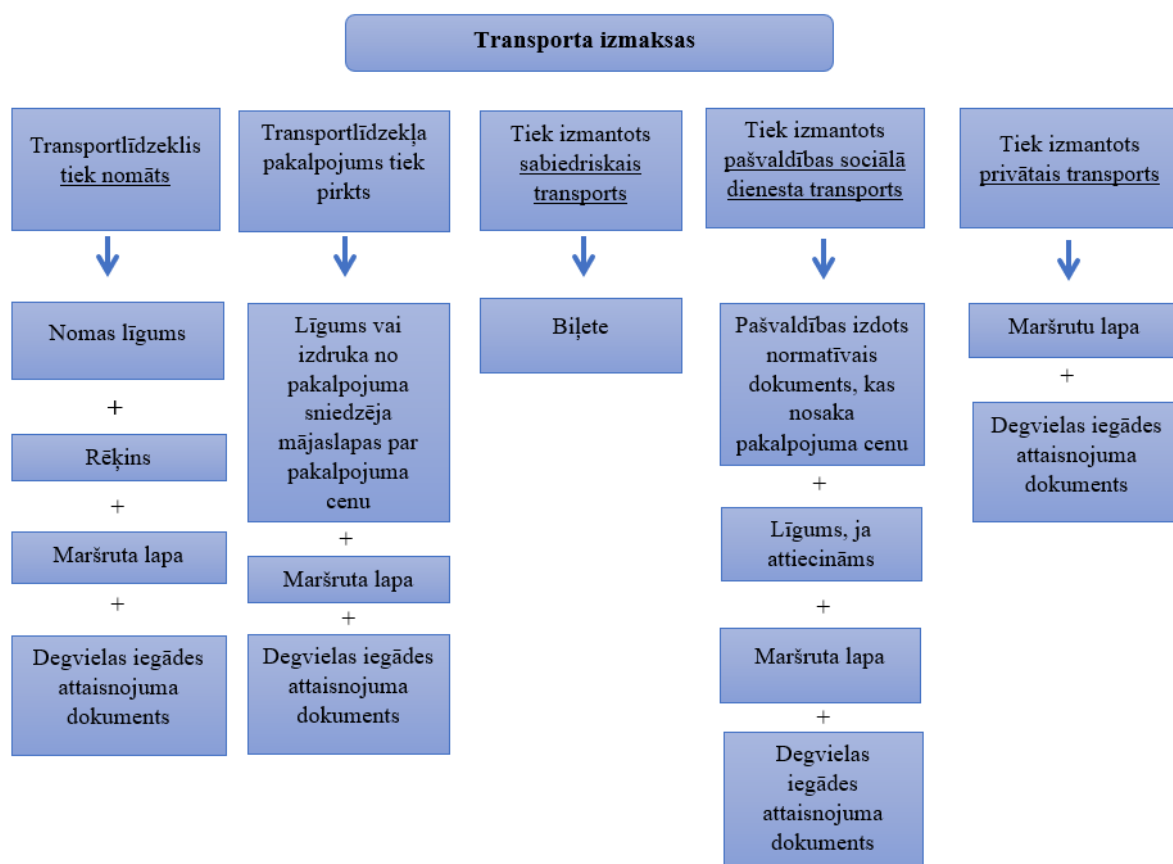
Transporta izmaksas

Transportlīdzeklis tiek nomāts

Nomas līgums

+

Rēķins

+

Maršruta lapa

+

Degvielas iegādes attaisnojuma dokuments

Transportlīdzekļa pakalpojums tiek pirkts

Līgums vai izdruka no pakalpojuma sniedzēja mājaslapas par pakalpojuma cenu

+

Maršruta lapa

+

Degvielas iegādes attaisnojuma dokuments

Tiek izmantots sabiedriskais transports

Biļete

Tiek izmantots pašvaldības sociālā dienesta transports

Pašvaldības izdots normatīvais dokuments, kas nosaka pakalpojuma cenu

+

Līgums, ja attiecināms

+

Maršruta lapa

+

Degvielas iegādes attaisnojuma dokuments

Tiek izmantots privātais transports

Maršrutu lapa

+

Degvielas iegādes attaisnojuma dokuments